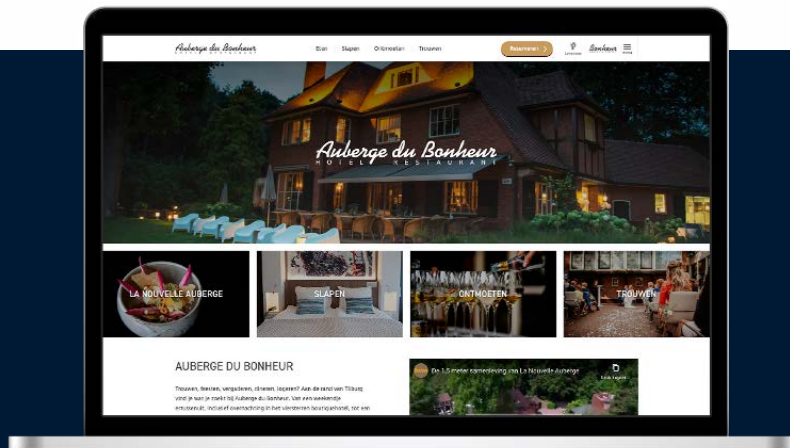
Auberge du Bonheur

Eten Slapen Ontmoeten Trouwen

Reserveren

Bonheur

Auberge du Bonheur
HOTEL RESTAURANT

LA NOUVELLE AUBERGE

SLAPEN

ONTMOETEN

TROUWEN

AUBERGE DU BONHEUR

Trouwen, feesten, vergaderen, dineren, logeren? Aan de rand van Tilburg vind je wat je zoekt bij Auberge du Bonheur. Van een weekendje ertussenuit, inclusief overnachting in het sfeervolste boutiquehotel, tot een

De 1,5 meter samenleving van La Nouvelle Auberge